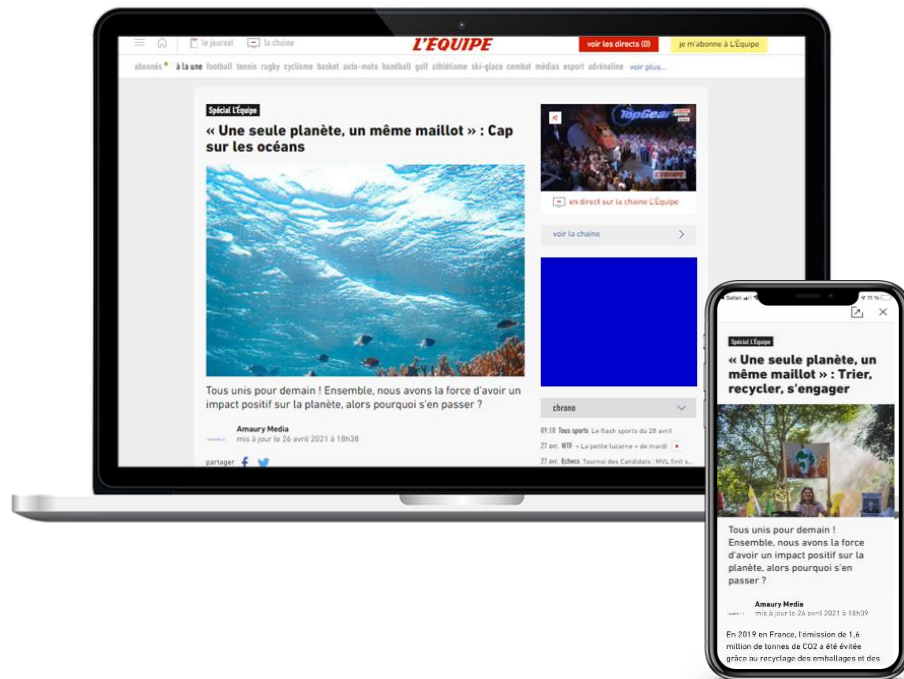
le journal la chaîne L'ÉQUIPE voir les directs (0) je m'abonne à L'Équipe

abonnés à la une football tennis rugby cyclisme basket auto-moto handball golf athlétisme ski-glace combat médias esport adrénaline voir plus...

Spécial L'Équipe

« Une seule planète, un même maillot » : Cap sur les océans

Tous unis pour demain ! Ensemble, nous avons la force d'avoir un impact positif sur la planète, alors pourquoi s'en passer ?

Amaury Media
mis à jour le 26 avril 2021 à 18h38

partager

TopGear

en direct sur la chaîne L'Équipe

voir la chaîne

chrono

09:18 Tous sports Le flash sports du 28 avril
27 avr. WTF « La petite lucarne » de mardi
27 avr. Échecs Tournoi des Candidats : MVL finit a...

Safari

Spécial L'Équipe

« Une seule planète, un même maillot » : Trier, recycler, s'engager

Tous unis pour demain ! Ensemble, nous avons la force d'avoir un impact positif sur la planète, alors pourquoi s'en passer ?

Amaury Media
mis à jour le 26 avril 2021 à 18h39

En 2019 en France, l'émission de 1,6 million de tonnes de CO2 a été évitée grâce au recyclage des emballages et des